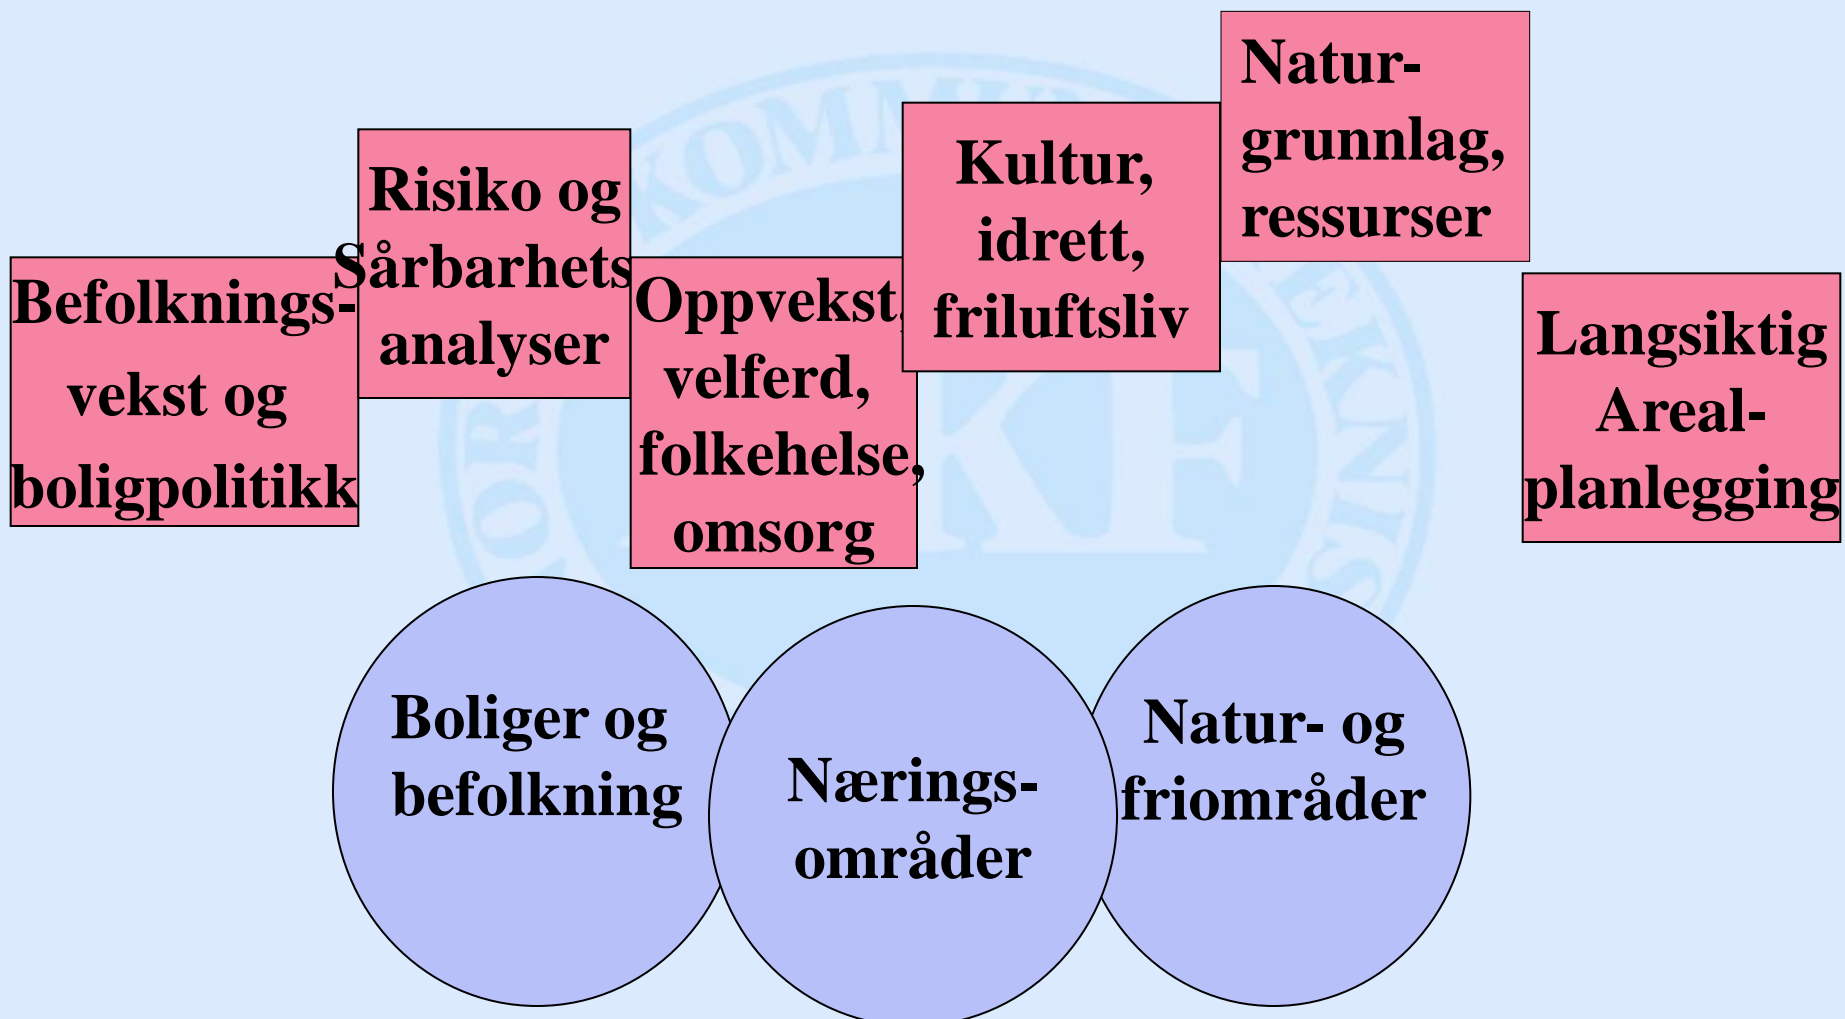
Befolknings-vekst og boligpolitikk

Risiko og Sårbarhets analyser

Oppvekst, velferd, folkehelse, omsorg

Kultur, idrett, friluftsliv

Natur-grunnlag, ressurser

Langsiktig Areal-planlegging

Boliger og befolkning

Nærings-områder

Natur- og friområder